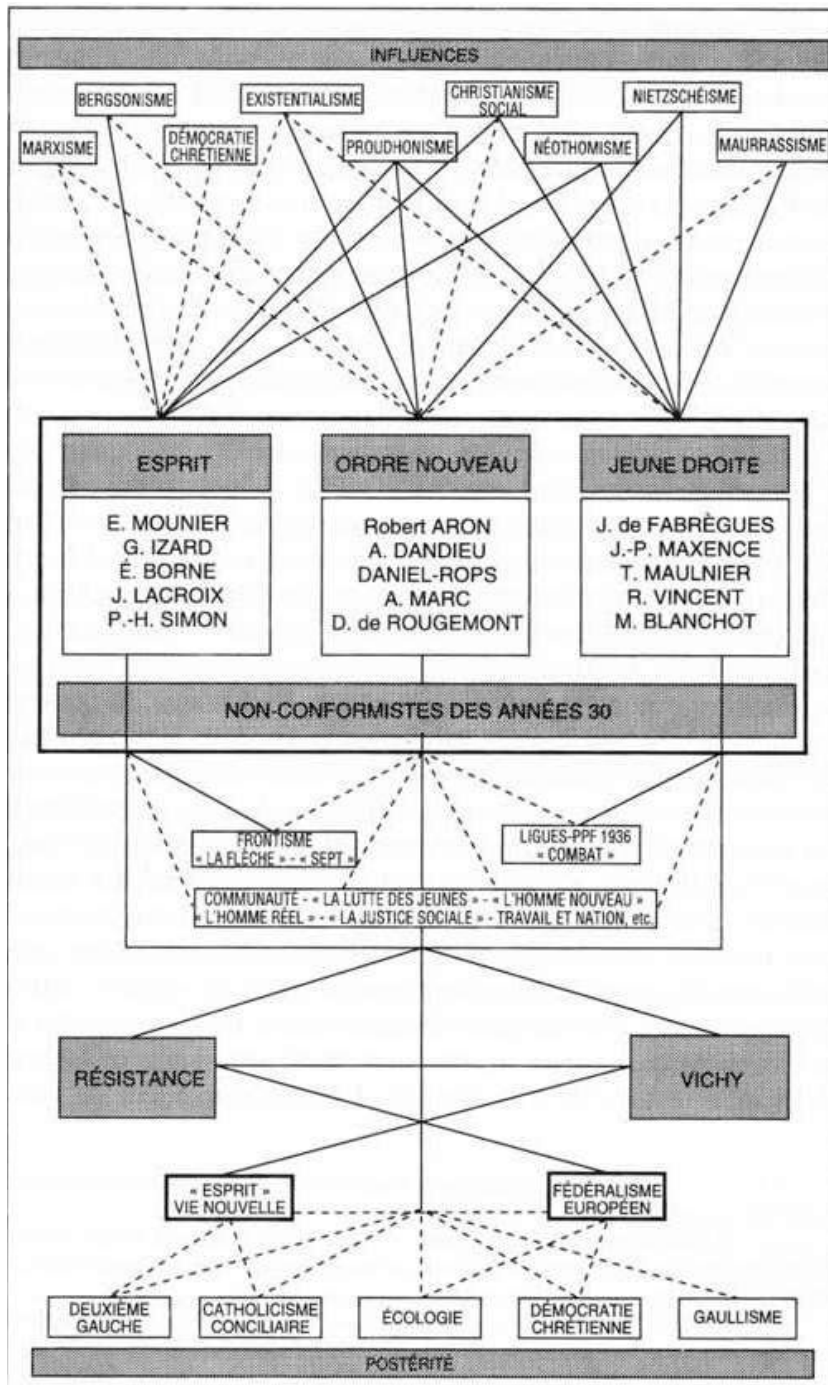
INFLUENCES

BERGSONISME

EXISTENTIALISME

CHRISTIANISME SOCIAL

NIETZSCHÉISME

MARXISME

DÉMOCRATIE CHRÉTIENNE

PROUDHONISME

NÉOTHOMISME

MAURRASSISME

ESPRIT

ORDRE NOUVEAU

JEUNE DROITE

E. MOUNIER
G. IZARD
É. BORNE
J. LACROIX
P.-H. SIMON

Robert ARON
A. DANDIEU
DANIEL-ROPS
A. MARC
D. de ROUGEMONT

J. de FABRÈGUES
J.-P. MAXENCE
T. MAULNIER
R. VINCENT
M. BLANCHOT

NON-CONFORMISTES DES ANNÉES 30

FRONTISME
« LA FLÈCHE » - « SEPT »

LIGUES-PPF 1936
« COMBAT »

COMMUNAUTÉ - « LA LUTTE DES JEUNES » - « L'HOMME NOUVEAU »
« L'HOMME RÉEL » - « LA JUSTICE SOCIALE » - TRAVAIL ET NATION, etc.

RÉSISTANCE

VICHY

« ESPRIT »
VIE NOUVELLE

FÉDÉRALISME
EUROPÉEN

DEUXIÈME GAUCHE

CATHOLICISME CONCILIAIRE

ÉCOLOGIE

DÉMOCRATIE CHRÉTIENNE

GAULLISME

POSTÉRITÉ